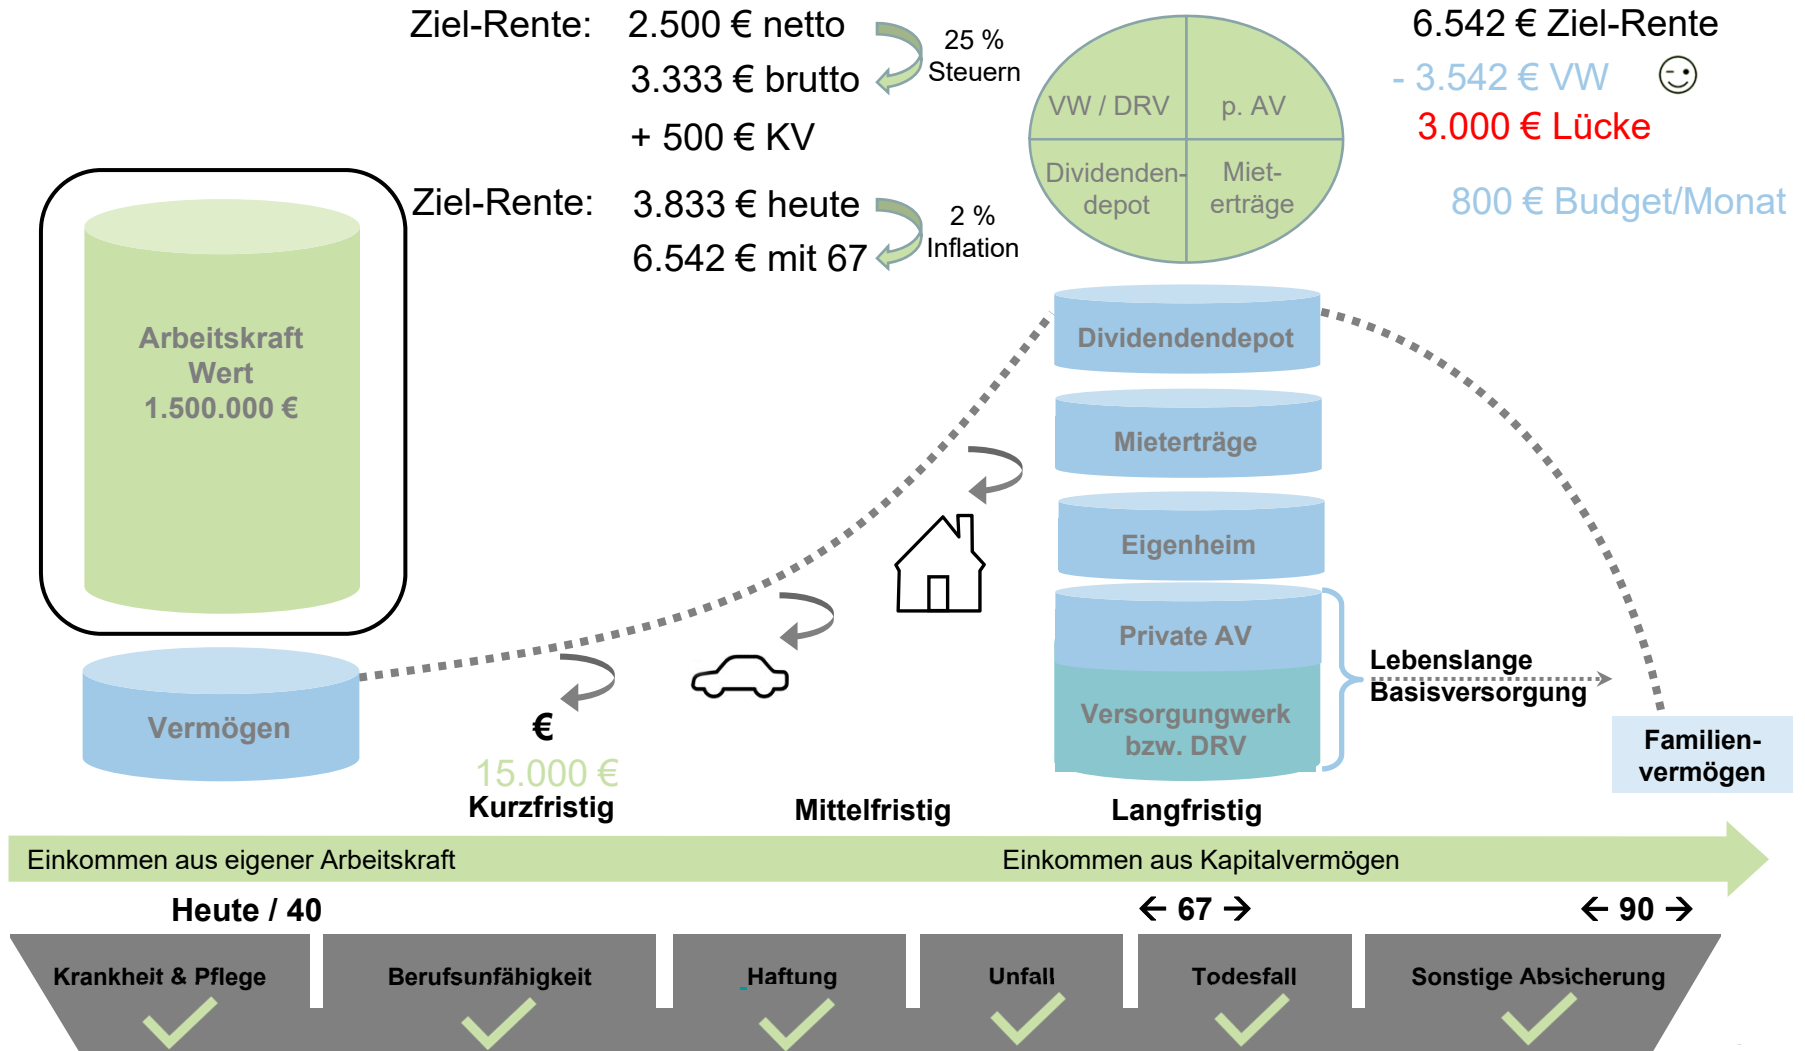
Ziel-Rente: 2.500 € netto
3.333 € brutto
+ 500 € KV

25 %
Steuern

Ziel-Rente: 3.833 € heute
6.542 € mit 67

2 %
Inflation

VW / DRV
p. AV
Dividenden-depot
Miet-erträge

6.542 € Ziel-Rente
- 3.542 € VW ☺
3.000 € Lücke

800 € Budget/Monat

Arbeitskraft
Wert
1.500.000 €

Vermögen

Dividendendepot
Mieterträge
Eigenheim
Private AV
Versorgungwerk bzw. DRV

Lebenslange Basisversorgung

Familien-vermögen

€
15.000 €
Kurzfristig
Mittelfristig
Langfristig

Einkommen aus eigener Arbeitskraft
Einkommen aus Kapitalvermögen

Heute / 40
← 67 →
← 90 →

Krankheit & Pflege
Berufsunfähigkeit
Haftung
Unfall
Todesfall
Sonstige Absicherung